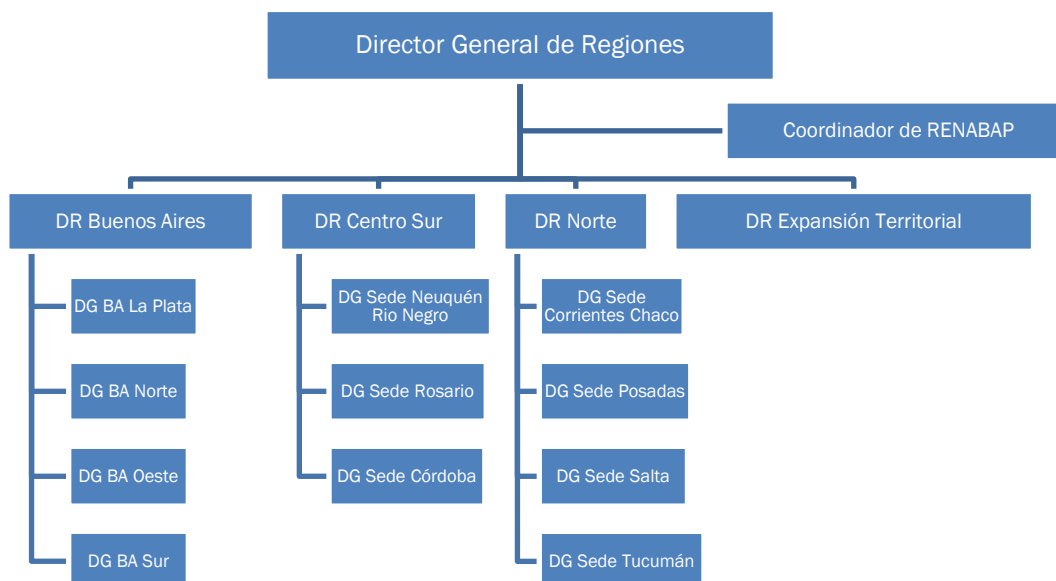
Director General de Regiones

Coordinador de RENABAP

DR Buenos Aires

DG BA La Plata

DG BA Norte

DG BA Oeste

DG BA Sur

DR Centro Sur

DG Sede Neuquén Rio Negro

DG Sede Rosario

DG Sede Córdoba

DR Norte

DG Sede Corrientes Chaco

DG Sede Posadas

DG Sede Salta

DG Sede Tucumán

DR Expansión Territorial